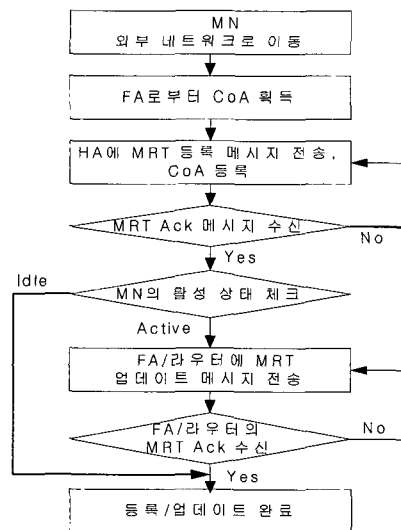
MN
외부 네트워크로 이동

FA로부터 CoA 획득

HA에 MRT 등록 메시지 전송, CoA 등록

MRT Ack 메시지 수신

No

Yes

Idle

MN의 활성 상태 체크

Active

FA/라우터에 MRT 업데이트 메시지 전송

FA/라우터의 MRT Ack 수신

No

Yes

등록/업데이트 완료